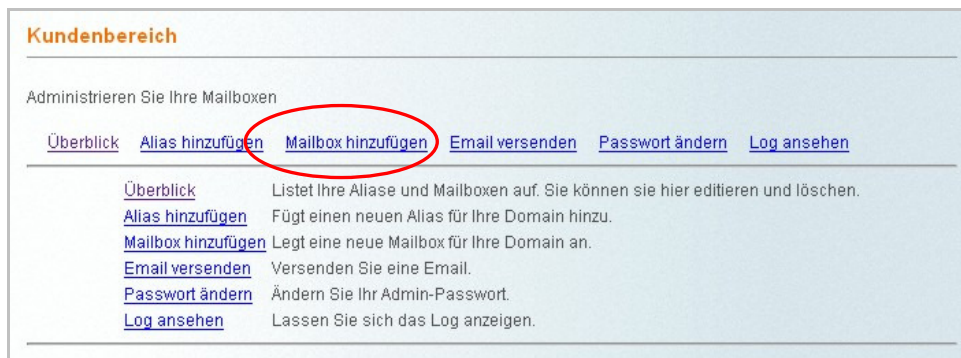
Kundenbereich

Administrieren Sie Ihre Mailboxen

Überblick Alias hinzufügen Mailbox hinzufügen Email versenden Passwort ändern Log ansehen

| | |
|---|---|
| Überblick | Listet Ihre Aliase und Mailboxen auf. Sie können sie hier editieren und löschen. |
| Alias hinzufügen | Fügt einen neuen Alias für Ihre Domain hinzu. |
| Mailbox hinzufügen | Legt eine neue Mailbox für Ihre Domain an. |
| Email versenden | Versenden Sie eine Email. |
| Passwort ändern | Ändern Sie Ihr Admin-Passwort. |
| Log ansehen | Lassen Sie sich das Log anzeigen. |